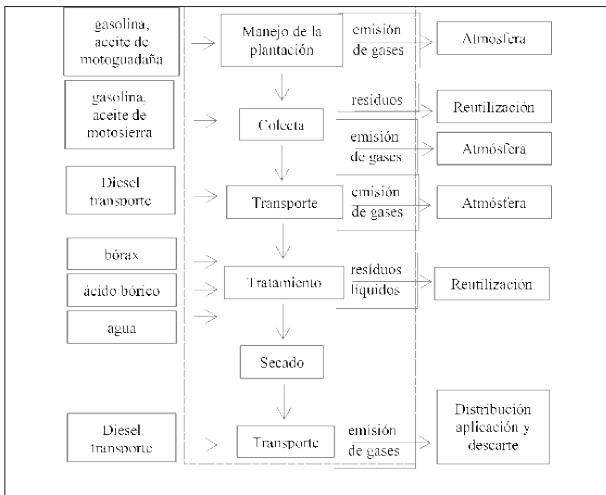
gasolina, aceite de motoguadaña

Manejo de la plantación

emisión de gases

Atmósfera

gasolina, aceite de motosierra

Colecta

residuos

Reutilización

emisión de gases

Atmósfera

Diesel transporte

Transporte

emisión de gases

Atmósfera

bórax

ácido bórico

agua

Tratamiento

residuos líquidos

Reutilización

Secado

Diesel transporte

Transporte

emisión de gases

Distribución aplicación y descarte